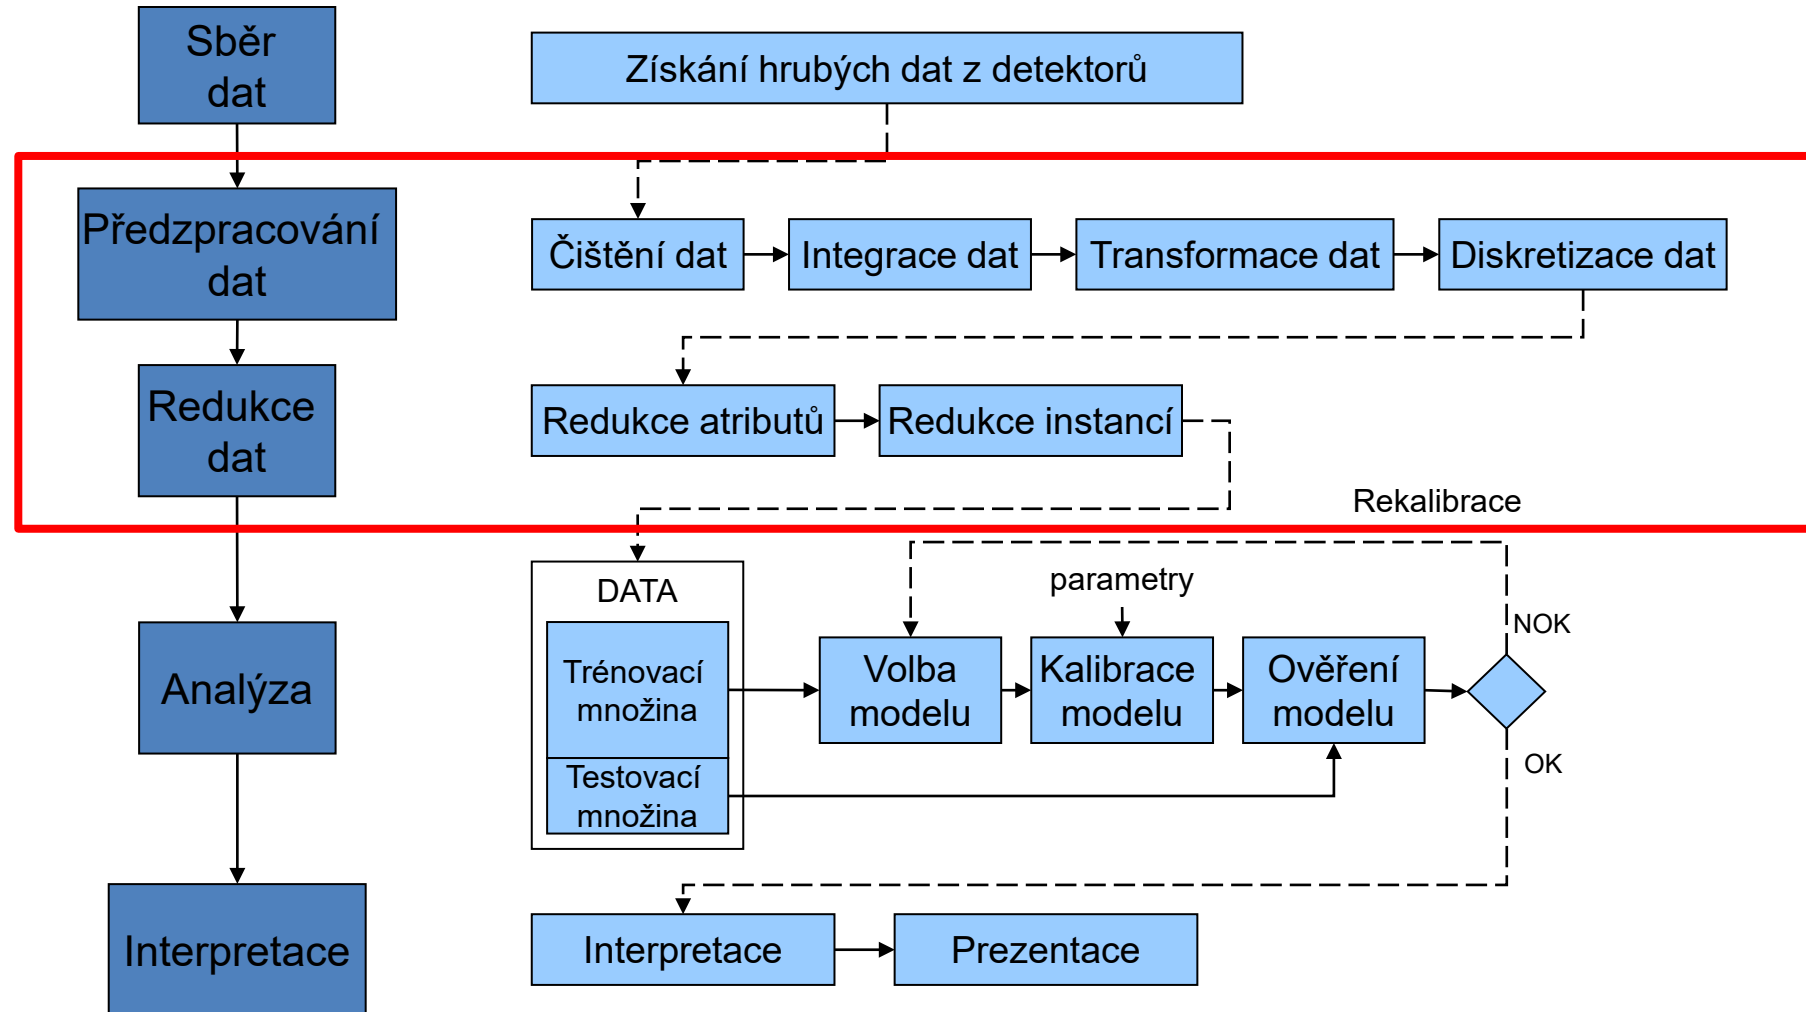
Sběr dat

Získání hrubých dat z detektorů

Předzpracování dat

Čištění dat

Integrace dat

Transformace dat

Diskretizace dat

Redukce dat

Redukce atributů

Redukce instancí

Rekalibrace

DATA

Trénovací množina

Testovací množina

parametry

Volba modelu

Kalibrace modelu

Ověření modelu

NOK

OK

Analýza

Interpretace

Interpretace

Prezentace